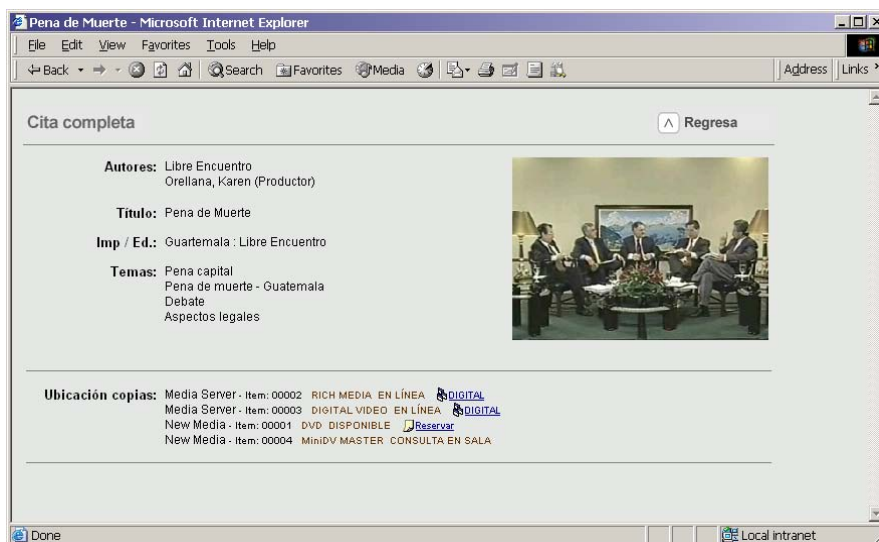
Pena de Muerte - Microsoft Internet Explorer

File Edit View Favorites Tools Help

Back Search Favorites Media Address Links

Cita completa

Regresa

Autores: Libre Encuentro
Orellana, Karen (Productor)

Título: Pena de Muerte

Imp / Ed.: Guartemala : Libre Encuentro

Temas: Pena capital
Pena de muerte - Guatemala
Debate
Aspectos legales

Ubicación copias: Media Server - Item: 00002 RICH MEDIA EN LÍNEA DIGITAL
Media Server - Item: 00003 DIGITAL VIDEO EN LÍNEA DIGITAL
New Media - Item: 00001 DVD DISPONIBLE Reservar
New Media - Item: 00004 MiniDV MASTER CONSULTA EN SALA

Done

Local intranet